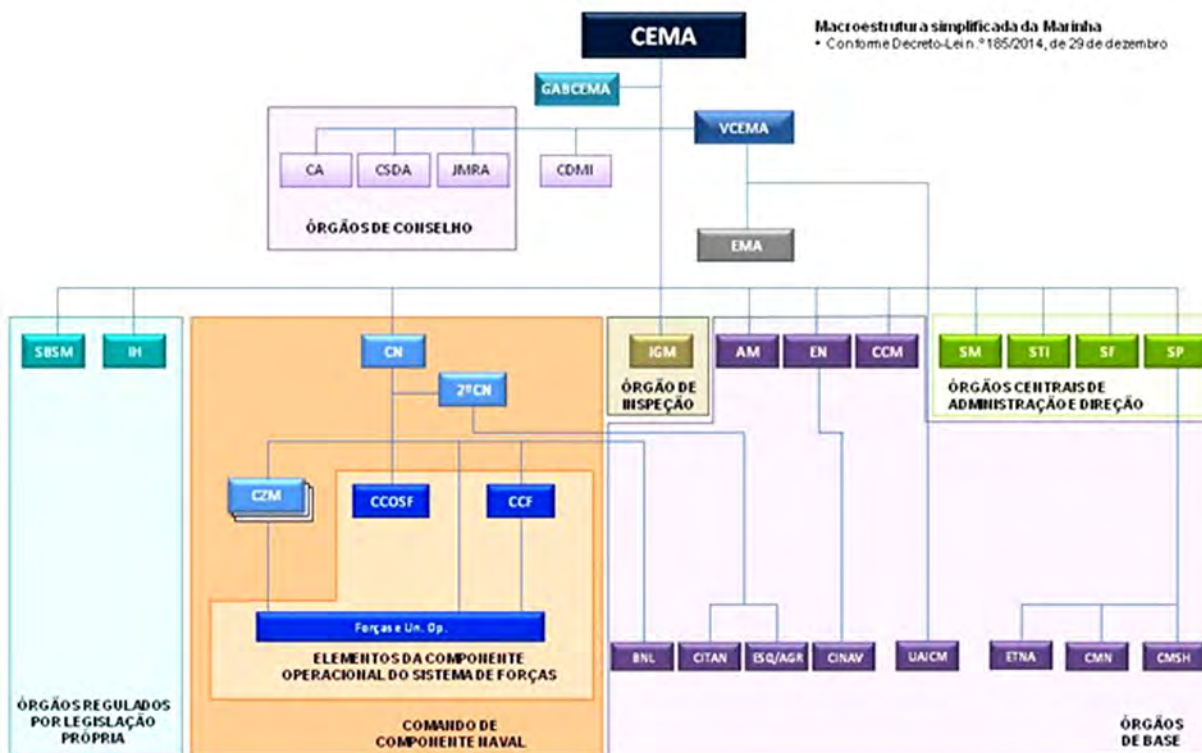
CEMA

Macroestrutura simplificada da Marinha
• Conforme Decreto-Lei n.º185/2014, de 29 de dezembro

GABCEMA

VCEMA

CA
CSDA
JMRA
CDMI

ÓRGÃOS DE CONSELHO

EMA

SBSM
IH

CN
2ºCN

IGM
ÓRGÃO DE INSPEÇÃO

AM
EN
CCM

SM
STI
SF
SP

ÓRGÃOS CENTRAIS DE ADMINISTRAÇÃO E DIREÇÃO

CZM
CCOSF
CCF

Forças e Un. Op.

ELEMENTOS DA COMPONENTE OPERACIONAL DO SISTEMA DE FORÇAS

BNL
CITAN
ESQ/AGR
CINAV
UAICM
ETNA
CMN
CMSH

ÓRGÃOS REGULADOS POR LEGISLAÇÃO PRÓPRIA

COMANDO DE COMPONENTE NAVAL

ÓRGÃOS DE BASE